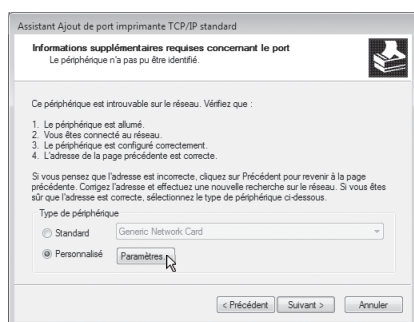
Assistant Ajout de port imprimante TCP/IP standard

Informations supplémentaires requises concernant le port
Le périphérique n'a pas pu être identifié.

Ce périphérique est introuvable sur le réseau. Vérifiez que :

1. Le périphérique est allumé.
2. Vous êtes connecté au réseau.
3. Le périphérique est configuré correctement.
4. L'adresse de la page précédente est correcte.

Si vous pensez que l'adresse est incorrecte, cliquez sur Précédent pour revenir à la page précédente. Corrigez l'adresse et effectuez une nouvelle recherche sur le réseau. Si vous êtes sûr que l'adresse est correcte, sélectionnez le type de périphérique ci-dessous.

Type de périphérique

Standard Generic Network Card

Personnalisé Paramètres...

< Précédent Suivant > Annuler